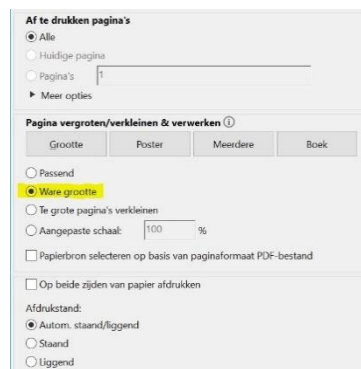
Af te drukken pagina's
Alle
Huidige pagina
Pagina's 1
Meer opties

Pagina vergroten/verkleinen & verwerken ⓘ
Grootte Poster Meerdere Boek

Passend
Ware grootte
Te grote pagina's verkleinen
Aangepaste schaal: 100 %
Papierbron selecteren op basis van paginaformaat PDF-bestand

Op beide zijden van papier afdrukken

Afdrukstand:
Autom. staand/liggend
Staand
Liggend